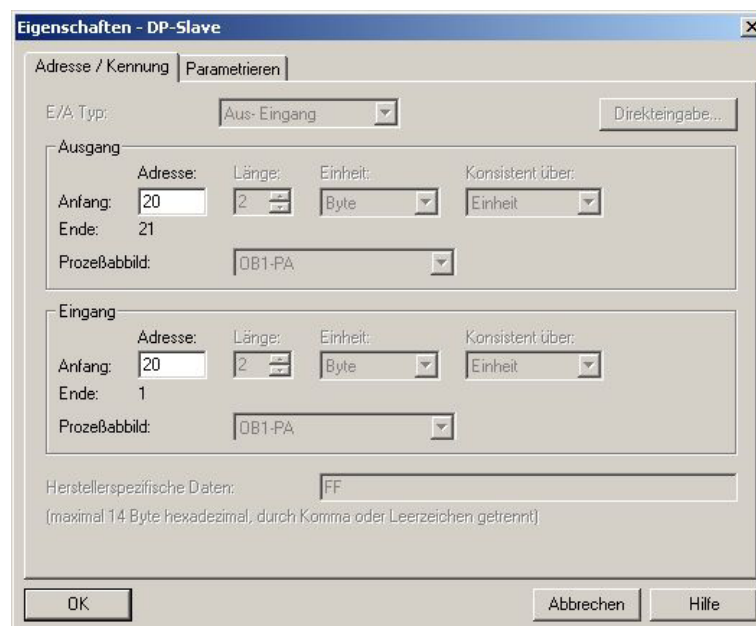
Eigenschaften - DP-Slave

Adresse / Kennung | Parametrieren

E/A Typ: Aus- Eingang

Direkteingabe...

Ausgang

Adresse: Länge: Einheit: Konsistent über:

Anfang: 20 2 Byte Einheit

Ende: 21

Prozeßabbild: OB1-PA

Eingang

Adresse: Länge: Einheit: Konsistent über:

Anfang: 20 2 Byte Einheit

Ende: 1

Prozeßabbild: OB1-PA

Herstellerspezifische Daten: FF

(maximal 14 Byte hexadezimal, durch Komma oder Leerzeichen getrennt)

OK

Abbrechen

Hilfe